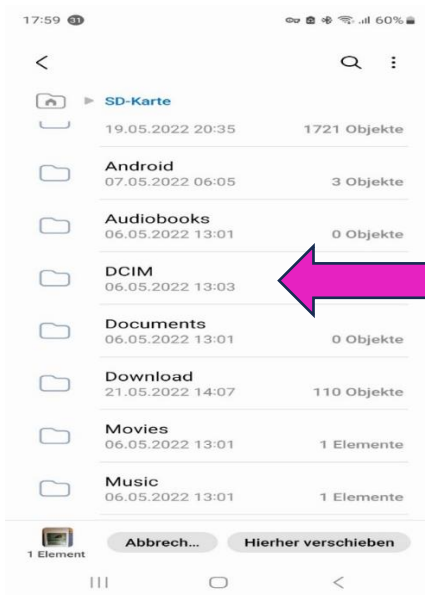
17:59 31 60%

SD-Karte

19.05.2022 20:35 1721 Objekte

Android
07.05.2022 06:05 3 Objekte

Audiobooks
06.05.2022 13:01 0 Objekte

DCIM
06.05.2022 13:03

Documents
06.05.2022 13:01 0 Objekte

Download
21.05.2022 14:07 110 Objekte

Movies
06.05.2022 13:01 1 Elemente

Music
06.05.2022 13:01 1 Elemente

1 Element Abbrech... Hierher verschieben